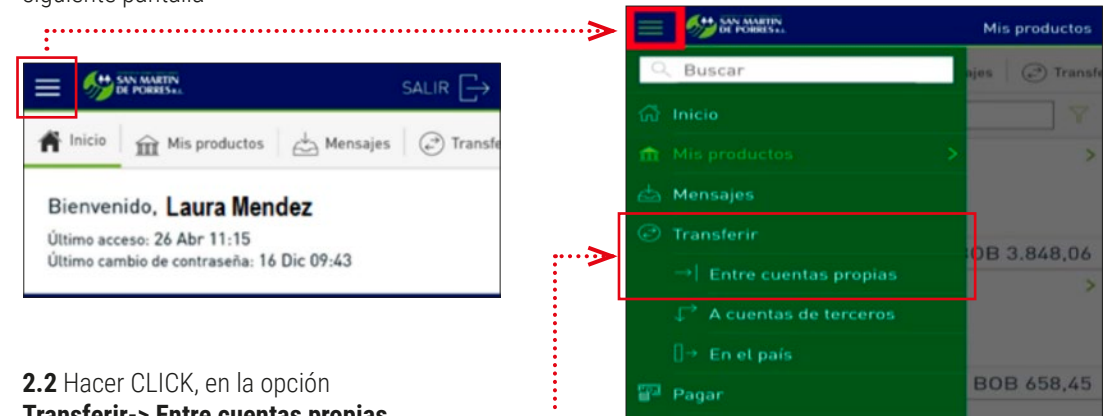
siguiente pantalla

SAN MARTIN DE PORRES S.L.

SALIR

Inicio | Mis productos | Mensajes | Transfe

Bienvenido, Laura Mendez

Último acceso: 26 Abr 11:15
Último cambio de contraseña: 16 Dic 09:43

**2.2** Hacer CLICK, en la opción **Transferir-> Entre cuentas propias**

SAN MARTIN DE PORRES S.L.

Mis productos

Buscar

ajes | Transf

Inicio

Mis productos

Mensajes

Transferir

Entre cuentas propias

A cuentas de terceros

En el país

Pagar

OB 3.848,06

BOB 658,45